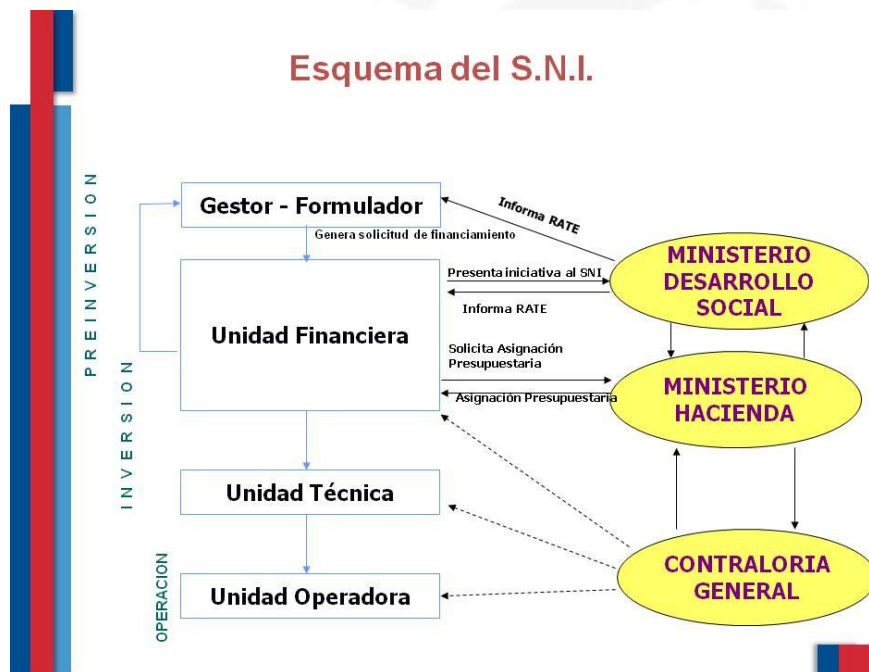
Esquema del S.N.I.

PREINVERSION

INVERSION

OPERACION

Gestor - Formulador

Genera solicitud de financiamiento

Unidad Financiera

Unidad Técnica

Unidad Operadora

Informa RATE

Presenta iniciativa al SNI

Informa RATE

Solicita Asignación Presupuestaria

Asignación Presupuestaria

MINISTERIO DESARROLLO SOCIAL

MINISTERIO HACIENDA

CONTRALORIA GENERAL